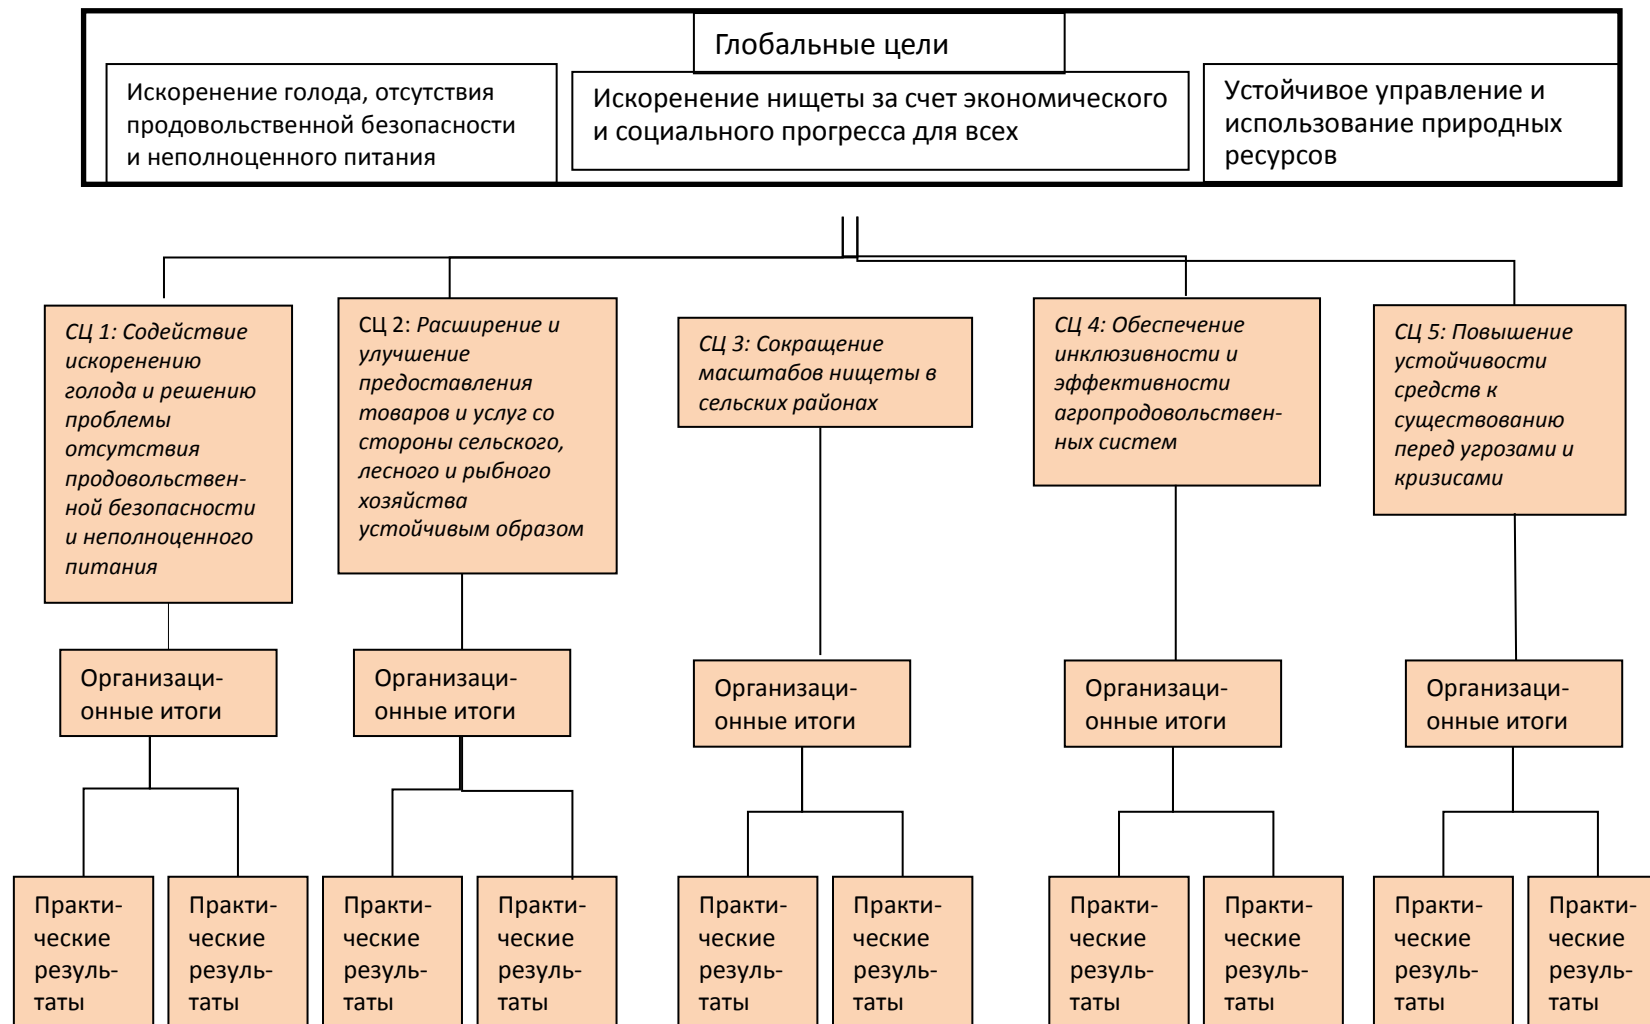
Глобальные цели

Искоренение голода, отсутствия продовольственной безопасности и неполноценного питания

Искоренение нищеты за счет экономического и социального прогресса для всех

Устойчивое управление и использование природных ресурсов

СЦ 1: Содействие искоренению голода и решению проблемы отсутствия продовольственной безопасности и неполноценного питания

СЦ 2: Расширение и улучшение предоставления товаров и услуг со стороны сельского, лесного и рыбного хозяйства устойчивым образом

СЦ 3: Сокращение масштабов нищеты в сельских районах

СЦ 4: Обеспечение инклюзивности и эффективности агропродовольственных систем

СЦ 5: Повышение устойчивости средств к существованию перед угрозами и кризисами

Организационные итоги

Организационные итоги

Организационные итоги

Организационные итоги

Организационные итоги

Практические результаты

Практические результаты

Практические результаты

Практические результаты

Практические результаты

Практические результаты

Практические результаты

Практические результаты

Практические результаты

Практические результаты